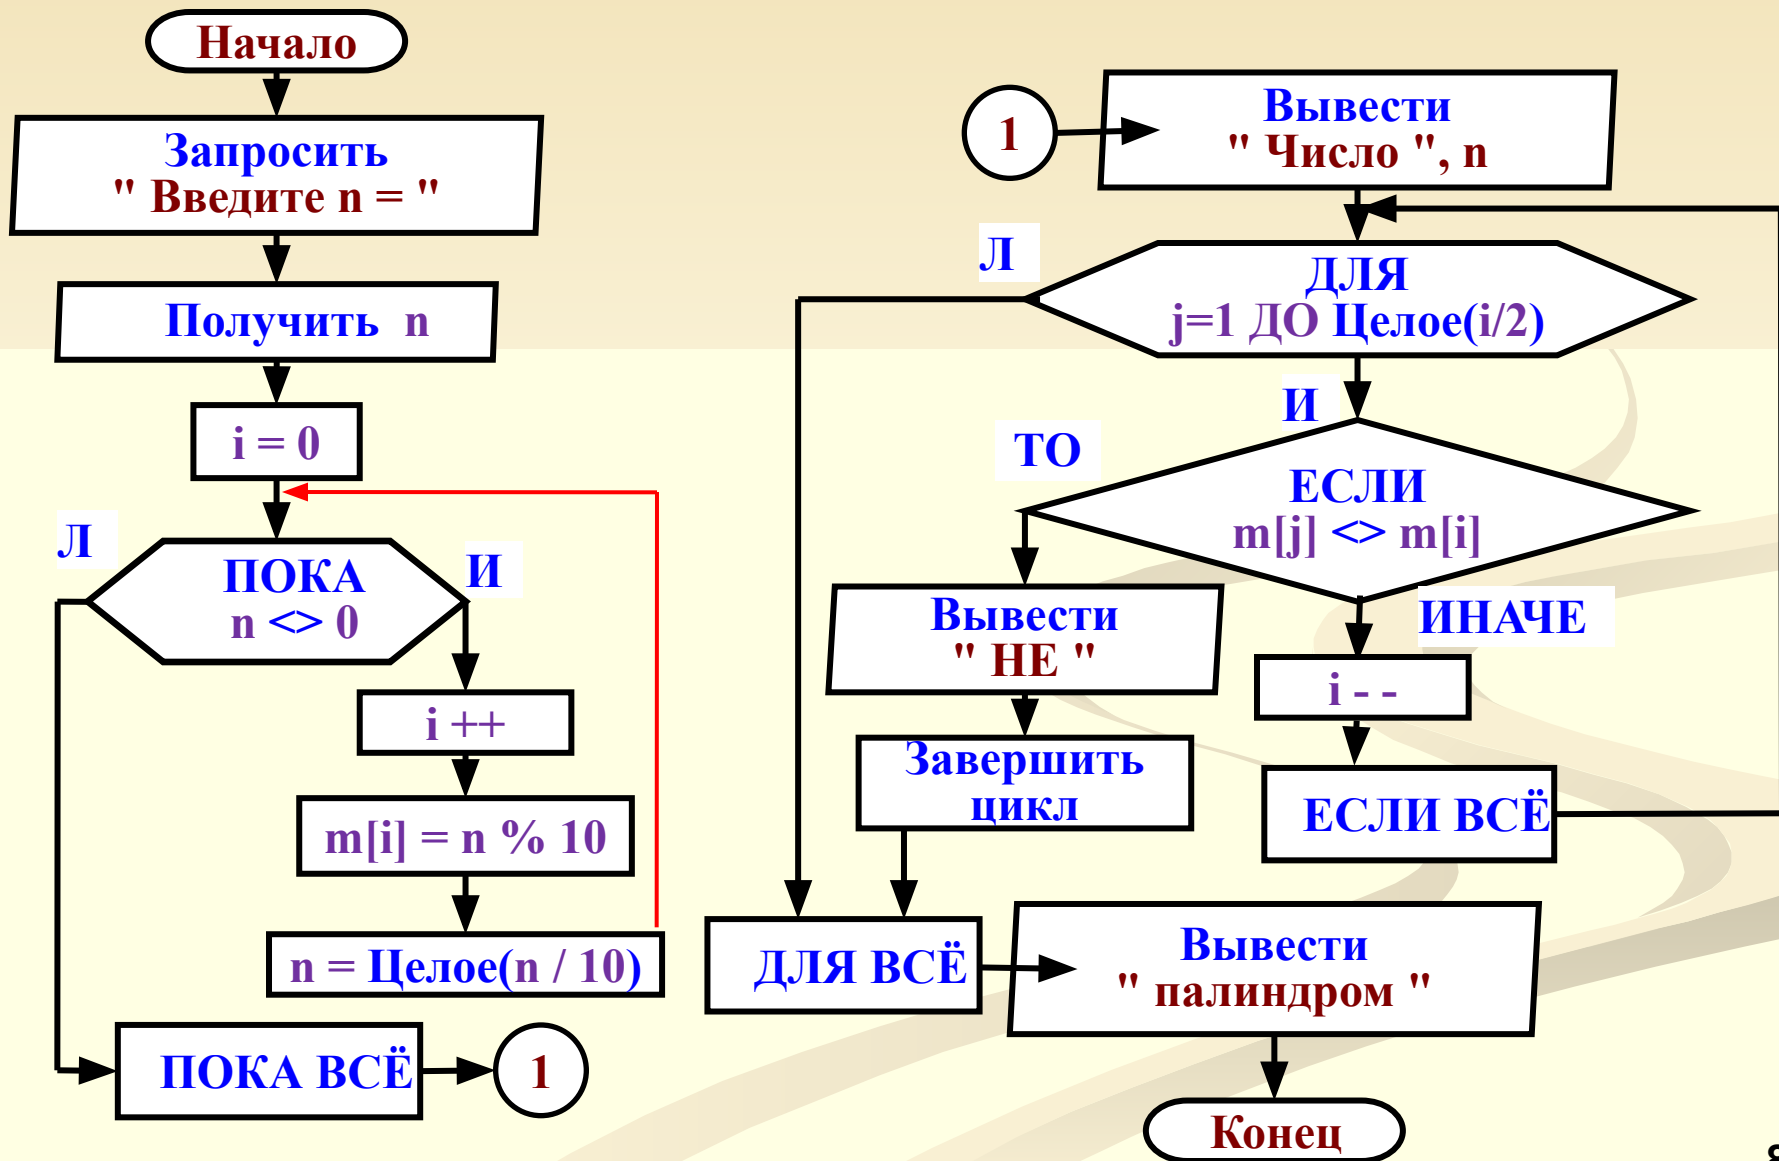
Начало

Запросить
" Введите n = "

Получить n

i = 0

Л

ПОКА
n <> 0

И

i ++

m[i] = n % 10

n = Целое(n / 10)

ПОКА ВСЁ

1

1

Вывести
" Число ", n

Л

ДЛЯ
j=1 ДО Целое(i/2)

И

ТО

ЕСЛИ
m[j] <> m[i]

Вывести
" НЕ "

ИНАЧЕ

i - -

Завершить
цикл

ЕСЛИ ВСЁ

ДЛЯ ВСЁ

Вывести
" палиндром "

Конец